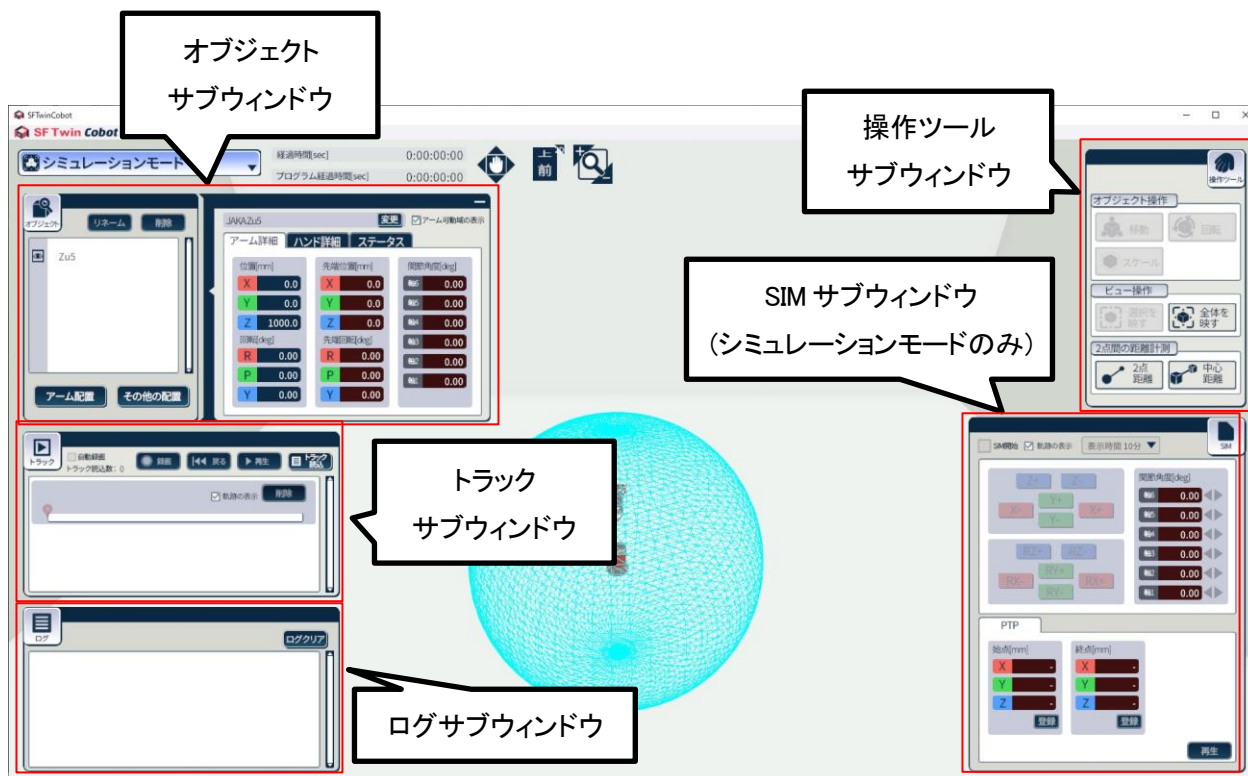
オブジェクト
サブウィンドウ

SFTwinCobot
SF Twin Cobot

シミュレーションモード
経過時間[sec] 0:00:00:00
プログラム経過時間[sec] 0:00:00:00
上
前

操作ツール
サブウィンドウ

オブジェクト
リネーム
削除
Zu5
アーム配置
その他の配置

JAKAZu5
変更
アーム可動域の表示
アーム詳細
ハンド詳細
ステータス
位置[mm]
X 0.0
Y 0.0
Z 1000.0
回転[deg]
R 0.00
P 0.00
Y 0.00
先端位置[mm]
X 0.0
Y 0.0
Z 0.0
先端回転[deg]
R 0.00
P 0.00
Y 0.00
関節角度[deg]
軸6 0.00
軸5 0.00
軸4 0.00
軸3 0.00
軸2 0.00
軸1 0.00

操作ツール
オブジェクト操作
移動
回転
スケール
ビュー操作
選択を映す
全体を映す
2点間の距離計測
2点距離
中心距離

SIM サブウィンドウ
（シミュレーションモードのみ）

トラック
自動録画
トラック読込数：0
録画
戻る
再生
トラック読込
軌跡の表示
削除

トラック
サブウィンドウ

SIM
SIM開始
軌跡の表示
表示時間 10分
Z+
Z-
Y+
X-
X+
Y-
RZ+
RZ-
RY+
RX-
RX+
RY-
関節角度[deg]
軸6 0.00
軸5 0.00
軸4 0.00
軸3 0.00
軸2 0.00
軸1 0.00
PTP
始点[mm]
X -
Y -
Z -
登録
終点[mm]
X -
Y -
Z -
登録
再生

ログ
ログクリア

ログサブウィンドウ